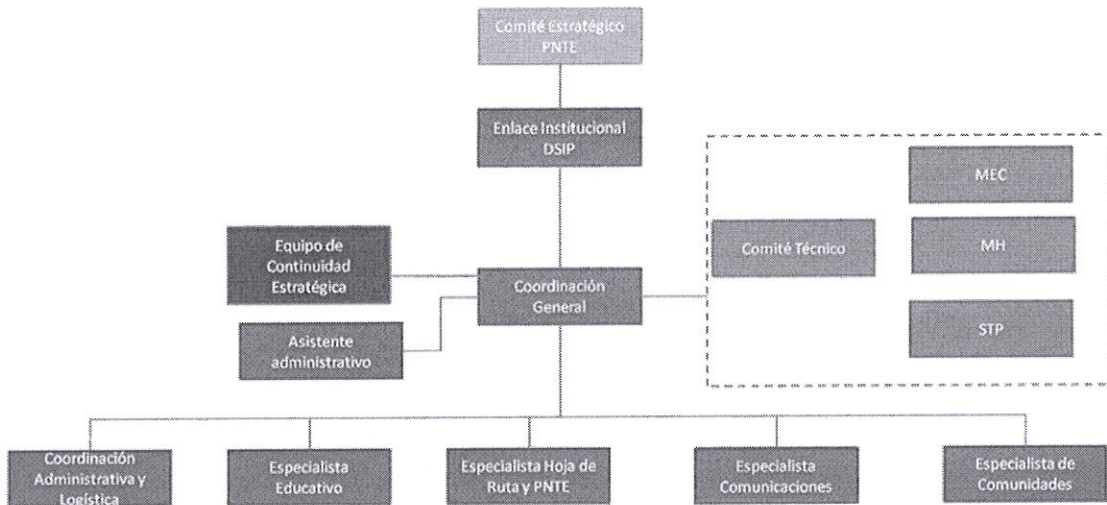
Comité Estratégico PNTE

Enlace Institucional DSIP

MEC

Comité Técnico

MH

STP

Equipo de Continuidad Estratégica

Coordinación General

Asistente administrativo

Coordinación Administrativa y Logística

Especialista Educativo

Especialista Hoja de Ruta y PNTE

Especialista Comunicaciones

Especialista de Comunidades